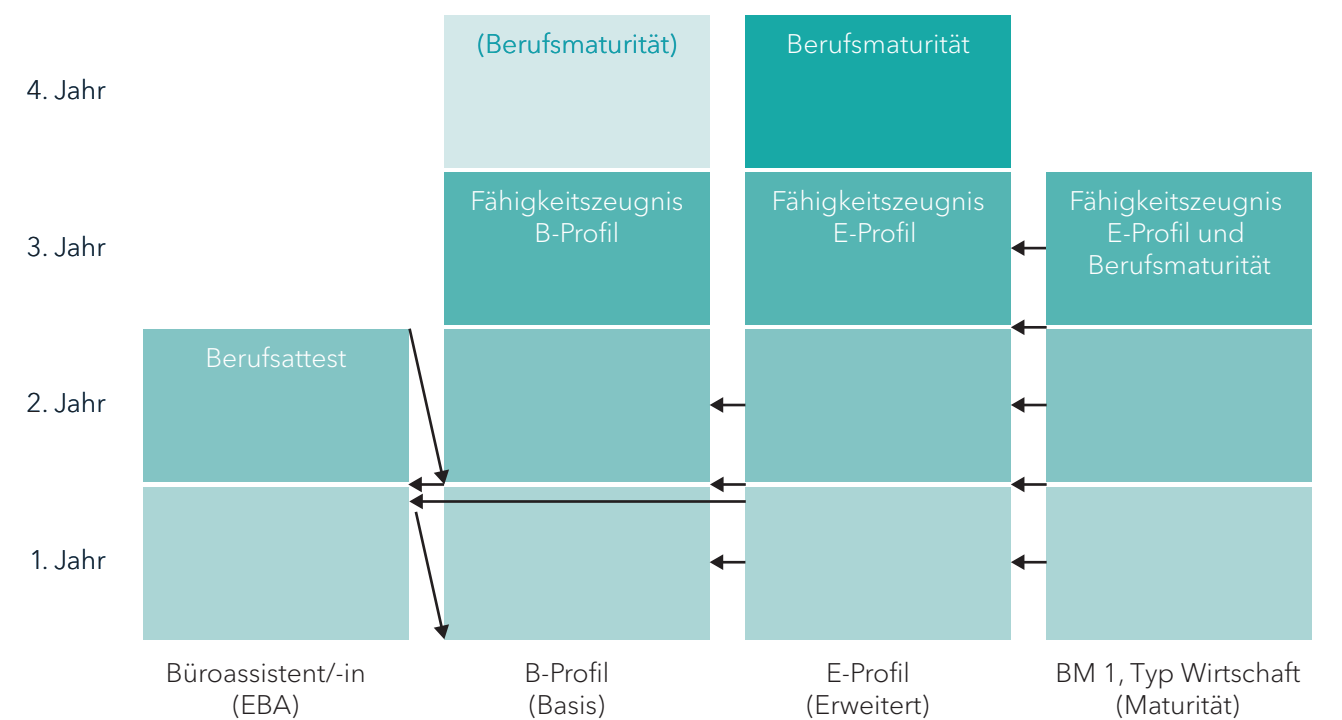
4. Jahr

3. Jahr

2. Jahr

1. Jahr

(Berufsmaturität)

Berufsmaturität

Fähigkeitszeugnis B-Profil

Fähigkeitszeugnis E-Profil

Fähigkeitszeugnis E-Profil und Berufsmaturität

Berufsattest

Büroassistent/-in (EBA)

B-Profil (Basis)

E-Profil (Erweitert)

BM 1, Typ Wirtschaft (Maturität)